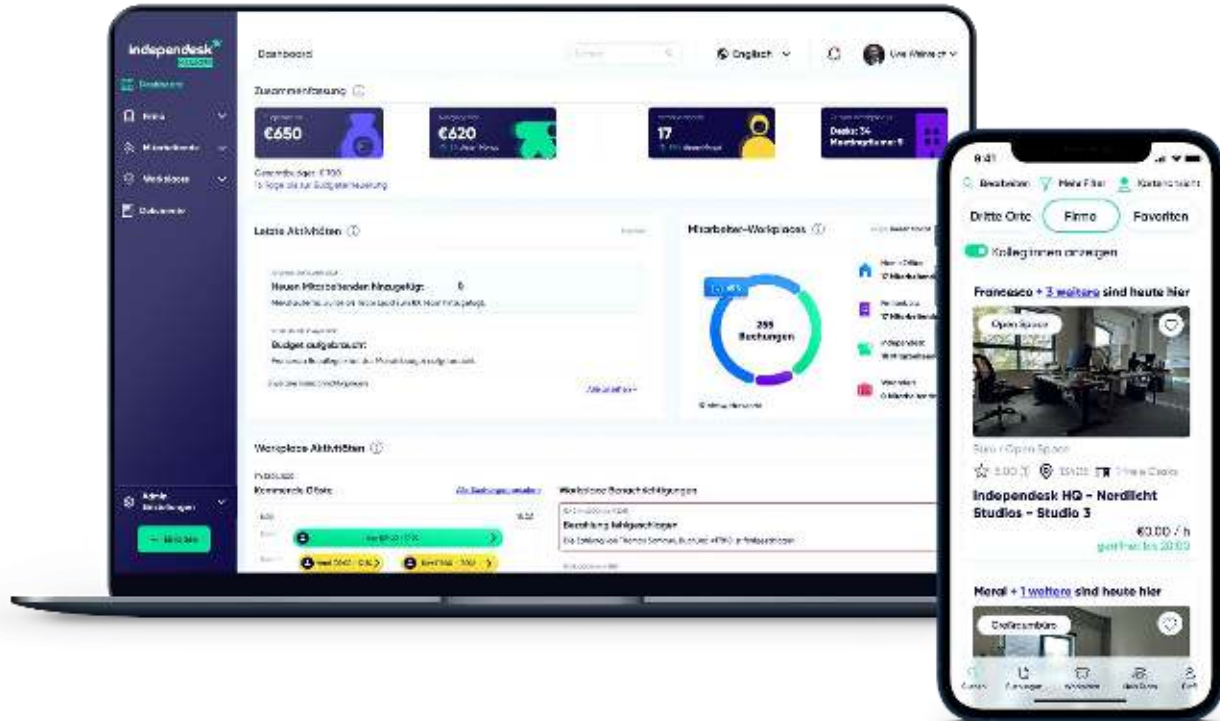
independesk

Dashboard

Dashboard

Englisch

Uwe Wehrecht

Zusammenfassung

€650

€620

17

Desks: 34
Meetingräume: 6

Gesamtbudget: €700
15 Tage bis zur Budgeterneuerung

Letzte Aktivitäten

Neuen Mitarbeitenden hinzugefügt

Budget aufgebraucht

Alle ansehen

Mitarbeiter-Workplaces

255
Buchungen

Workplace Aktivitäten

Kommende Ofisis

Workplace Benachrichtigungen

Buchung fehlgeschlagen

Admin Einstellungen

9:41

Bearbeiten

Mehr Filter

Kartenansicht

Dritte Orte

Firma

Favoriten

Kolleg:innen anzeigen

Francesco + 3 weitere sind heute hier

Open Space

Büro / Open Space

Independesk HQ - Nordlicht Studios - Studio 3

€0.00 / h

geöffnet bis 20:00

Meral + 1 weitere sind heute hier

Großraumbüro